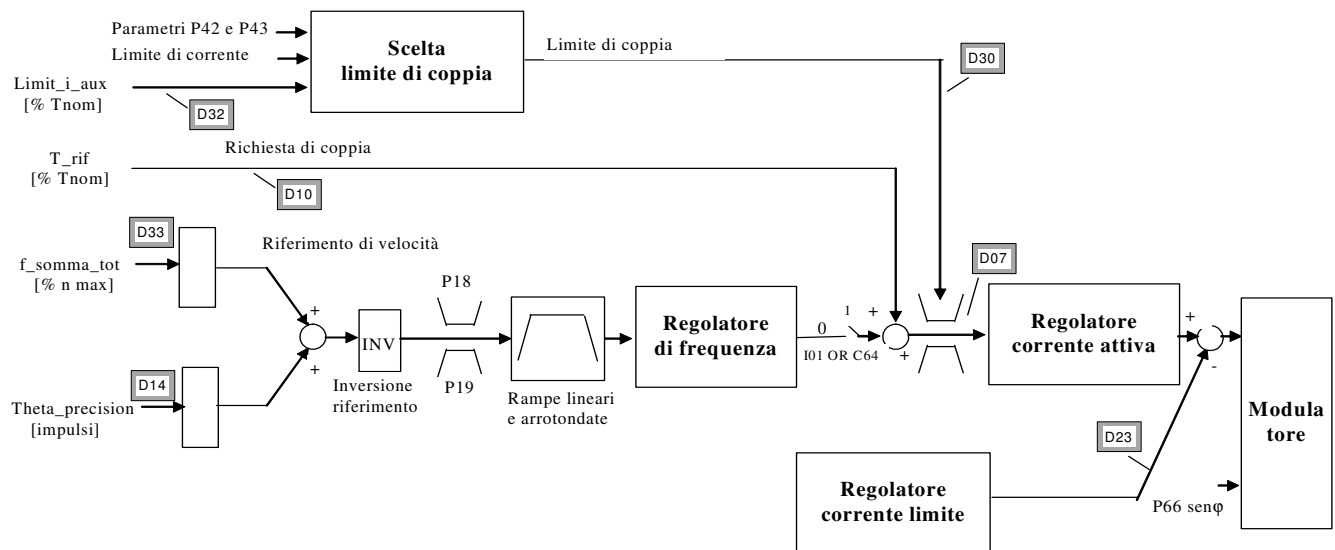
Parametri P42 e P43
Limite di corrente
Limit_i_aux
[% Tnom]
D32
Scelta limite di coppia
Limite di coppia
D30
T_rif
[% Tnom]
Richiesta di coppia
D10
D33
Riferimento di velocità
f_somma_tot
[% n max]
D14
Theta_precision
[impulsi]
+
+
INV
Inversione riferimento
P18
P19
Rampe lineari e arrotondate
Regolatore di frequenza
0
1
I01 OR C64
+
+
D07
Regolatore corrente attiva
+
-
Modula tore
D23
Regolatore corrente limite
P66 senφ